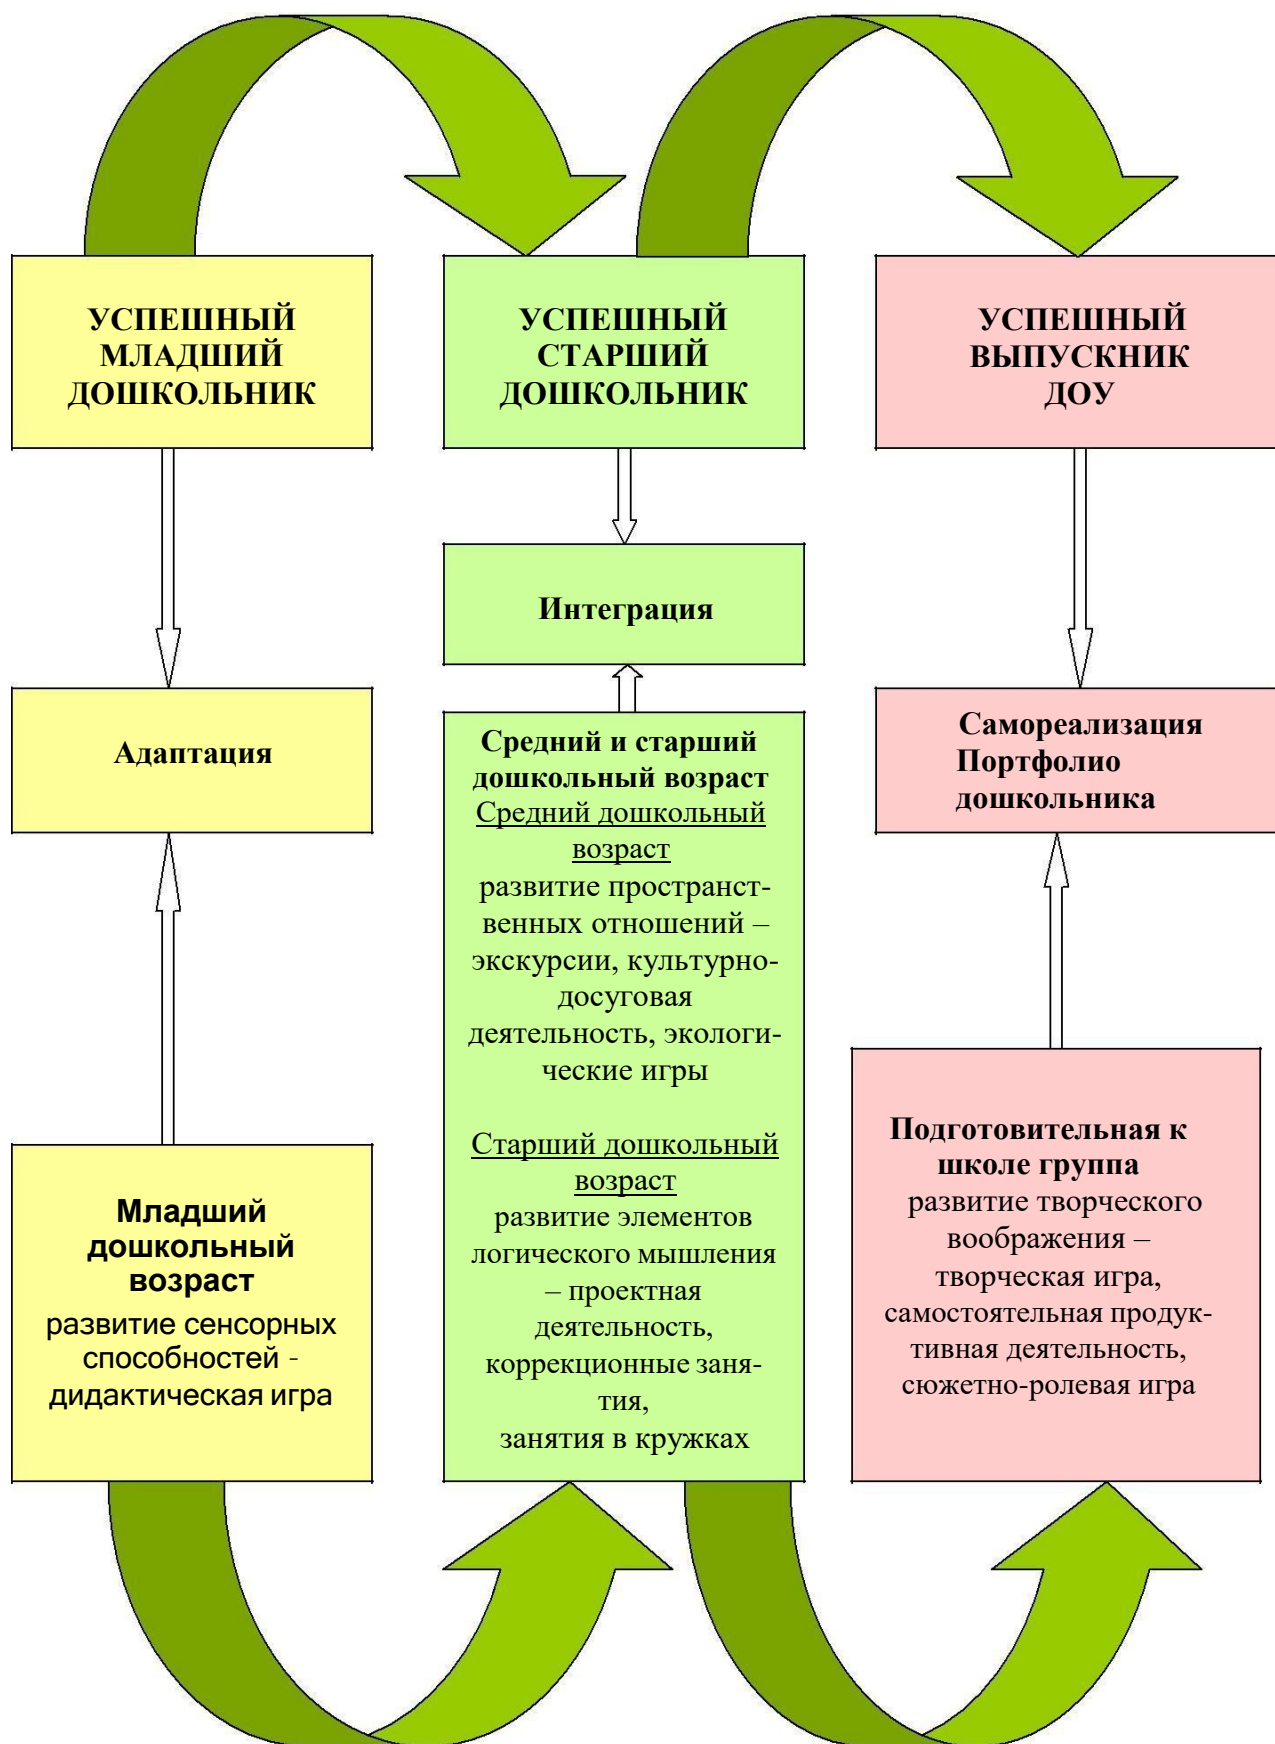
УСПЕШНЫЙ МЛАДШИЙ ДОШКОЛЬНИК

УСПЕШНЫЙ СТАРШИЙ ДОШКОЛЬНИК

УСПЕШНЫЙ ВЫПУСКНИК ДОУ

Интеграция

Адаптация

Средний и старший дошкольный возраст
Средний дошкольный возраст
развитие пространственных отношений – экскурсии, культурно-досуговая деятельность, экологические игры

Старший дошкольный возраст
развитие элементов логического мышления – проектная деятельность, коррекционные занятия, занятия в кружках

Самореализация Портфолио дошкольника

Младший дошкольный возраст
развитие сенсорных способностей - дидактическая игра

Подготовительная к школе группа
развитие творческого воображения – творческая игра, самостоятельная продуктивная деятельность, сюжетно-ролевая игра